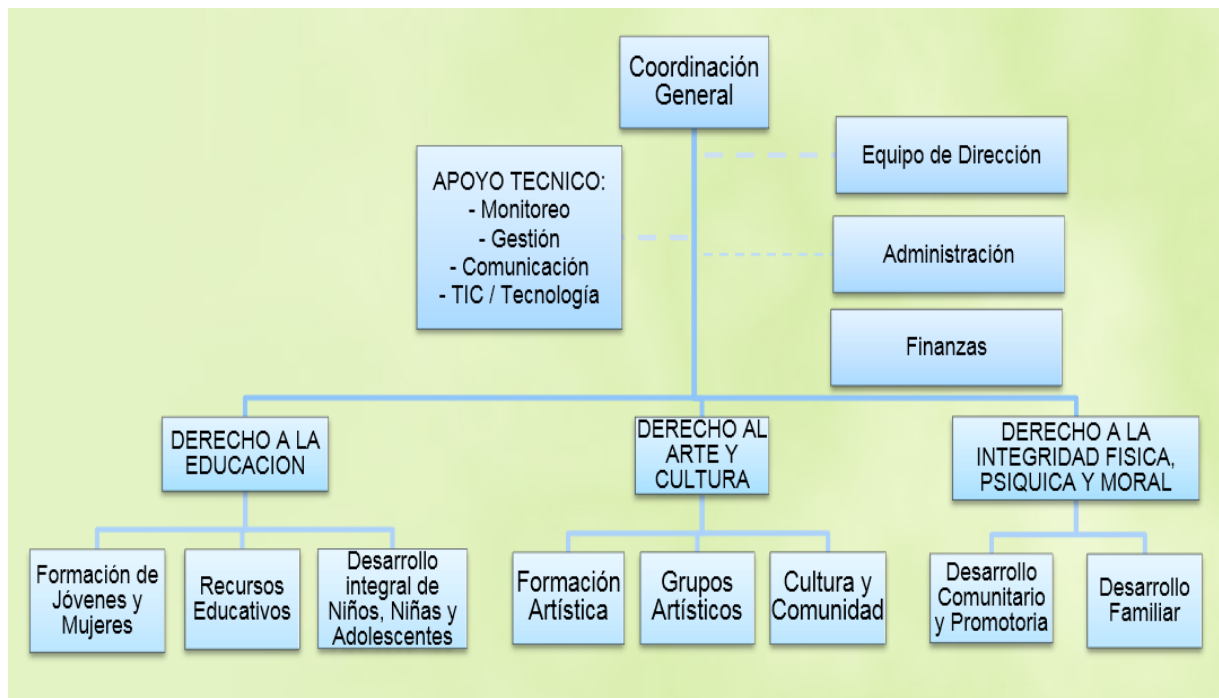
Coordinación General

Equipo de Dirección

APOYO TECNICO:
- Monitoreo
- Gestión
- Comunicación
- TIC / Tecnología

Administración

Finanzas

DERECHO A LA EDUCACION

DERECHO AL ARTE Y CULTURA

DERECHO A LA INTEGRIDAD FISICA, PSIQUICA Y MORAL

Formación de Jóvenes y Mujeres

Recursos Educativos

Desarrollo integral de Niños, Niñas y Adolescentes

Formación Artística

Grupos Artísticos

Cultura y Comunidad

Desarrollo Comunitario y Promotoria

Desarrollo Familiar